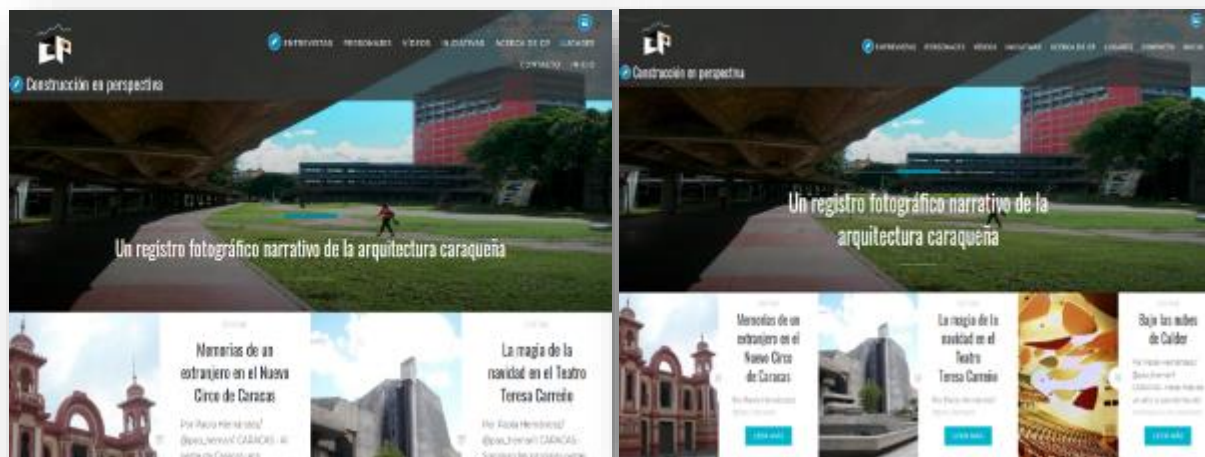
LP

ENTREVISTAS PERSONAJES VIDEOS INICIATIVAS ACERCA DE CP LUGARES CONTACTO INICIO

Construcción en perspectiva

Un registro fotográfico narrativo de la arquitectura caraqueña

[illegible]

Memorias de un extranjero en el Nuevo Circo de Caracas

Por Paola Hernández/ @pao_hernan1 CARACAS - Al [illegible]

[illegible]

La magia de la navidad en el Teatro Teresa Carreño

Por Paola Hernández/ @pao_hernan1 CARACAS - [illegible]

LP

ENTREVISTAS PERSONAJES VIDEOS INICIATIVAS ACERCA DE CP LUGARES CONTACTO INICIO

Construcción en perspectiva

Un registro fotográfico narrativo de la arquitectura caraqueña

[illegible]

Memorias de un extranjero en el Nuevo Circo de Caracas

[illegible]

LEER MÁS

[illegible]

La magia de la navidad en el Teatro Teresa Carreño

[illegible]

LEER MÁS

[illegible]

Bajo las nubes de Calder

Por Paola Hernández/ @pao_hernan1 CARACAS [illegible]

LEER MÁS